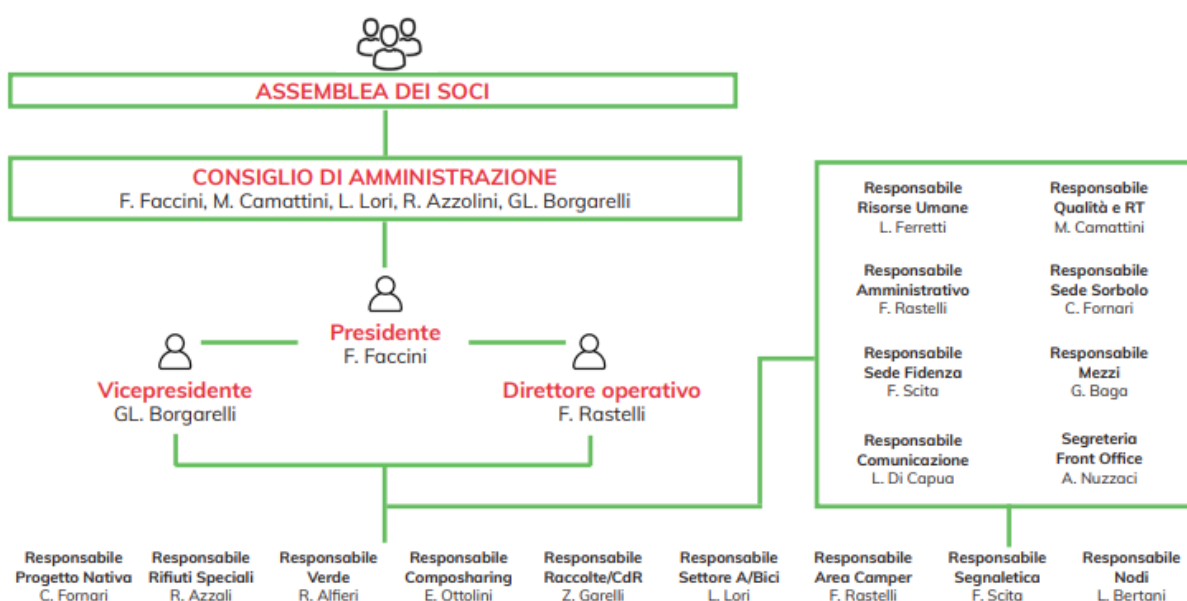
ASSEMBLEA DEI SOCI

CONSIGLIO DI AMMINISTRAZIONE
F. Faccini, M. Camattini, L. Lori, R. Azzolini, GL. Borgarelli

Presidente
F. Faccini

Vicepresidente
GL. Borgarelli

Direttore operativo
F. Rastelli

Responsabile
Risorse Umane
L. Ferretti

Responsabile
Qualità e RT
M. Camattini

Responsabile
Amministrativo
F. Rastelli

Responsabile
Sede Sorbolo
C. Fornari

Responsabile
Sede Fidenza
F. Scita

Responsabile
Mezzi
G. Baga

Responsabile
Comunicazione
L. Di Capua

Segreteria
Front Office
A. Nuzzaci

Responsabile
Progetto Nativa
C. Fornari

Responsabile
Rifiuti Speciali
R. Azzali

Responsabile
Verde
R. Alfieri

Responsabile
Composharing
E. Ottolini

Responsabile
Raccolte/CdR
Z. Garelli

Responsabile
Settore A/Bici
L. Lori

Responsabile
Area Camper
F. Rastelli

Responsabile
Segnaletica
F. Scita

Responsabile
Nodi
L. Bertani